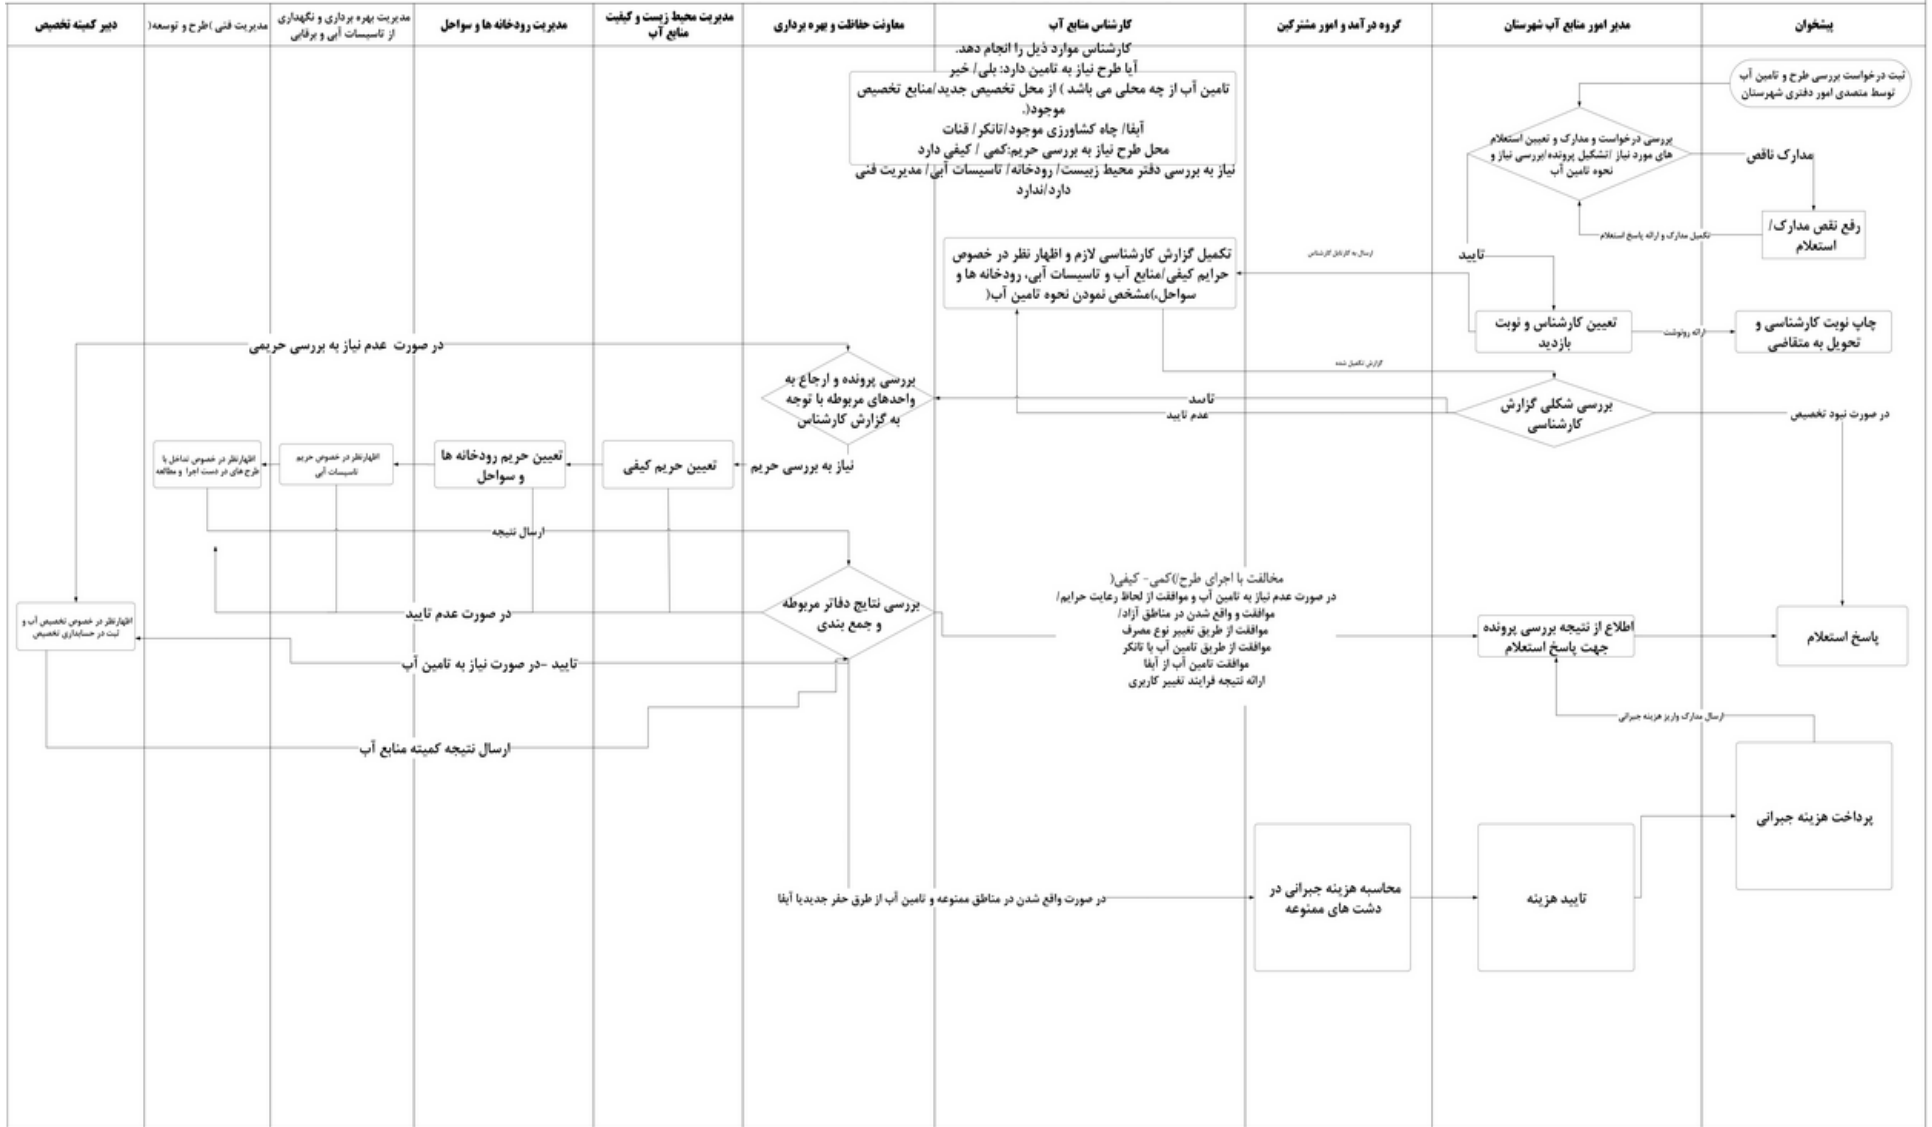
پیشخوان | مدیر امور منابع آب شهرستان | گروه درآمد و امور مشترکین | کارشناس منابع آب | معاونت حفاظت و بهره برداری | مدیریت محیط زیست و کیفیت منابع آب | مدیریت رودخانه ها و سواحل | مدیریت بهره برداری و نگهداری از تاسیسات آبی و برقابی | مدیریت فنی )طرح و توسعه( | دبیر کمیته تخصیص

ثبت درخواست بررسی طرح و تامین آب توسط متصدی امور دفتری شهرستان

بررسی درخواست و مدارک و تعیین استعلام های مورد نیاز /تشکیل پرونده/بررسی نیاز و نحوه تامین آب

مدارک ناقص

رفع نقص مدارک/ استعلام

تکمیل مدارک و ارائه پاسخ استعلام

تایید

ارسال به کارتابل کارشناس

تعیین کارشناس و نوبت بازدید

ارائه رونوشت

چاپ نوبت کارشناسی و تحویل به متقاضی

کارشناس موارد ذیل را انجام دهد.
آیا طرح نیاز به تامین دارد: بلی/ خیر
تامین آب از چه محلی می باشد ) از محل تخصیص جدید/منابع تخصیص موجود(.
آبفا/ چاه کشاورزی موجود/تانکر/ قنات
محل طرح نیاز به بررسی حریم:کمی / کیفی دارد
نیاز به بررسی دفتر محیط زیست/ رودخانه/ تاسیسات آبی/ مدیریت فنی دارد/ندارد

تکمیل گزارش کارشناسی لازم و اظهار نظر در خصوص حرایم کیفی/منابع آب و تاسیسات آبی، رودخانه ها و سواحل،)مشخص نمودن نحوه تامین آب(

گزارش تکمیل شده

بررسی شکلی گزارش کارشناسی

تایید

عدم تایید

در صورت نبود تخصیص

در صورت عدم نیاز به بررسی حریمی

بررسی پرونده و ارجاع به واحدهای مربوطه با توجه به گزارش کارشناس

نیاز به بررسی حریم

تعیین حریم کیفی

تعیین حریم رودخانه ها و سواحل

اظهارنظر در خصوص حریم تاسیسات آبی

اظهارنظر در خصوص تداخل با طرح های در دست اجرا و مطالعه

ارسال نتیجه

بررسی نتایج دفاتر مربوطه و جمع بندی

در صورت عدم تایید

تایید -در صورت نیاز به تامین آب

ارسال نتیجه کمیته منابع آب

اظهارنظر در خصوص تخصیص آب و ثبت در حسابداری تخصیص

مخالفت با اجرای طرح)کمی- کیفی(
در صورت عدم نیاز به تامین آب و موافقت از لحاظ رعایت حرایم/
موافقت و واقع شدن در مناطق آزاد/
موافقت از طریق تغییر نوع مصرف
موافقت از طریق تامین آب با تانکر
موافقت تامین آب از آبفا
ارائه نتیجه فرایند تغییر کاربری

اطلاع از نتیجه بررسی پرونده جهت پاسخ استعلام

پاسخ استعلام

ارسال مدارک واریز هزینه جبرانی

پرداخت هزینه جبرانی

در صورت واقع شدن در مناطق ممنوعه و تامین آب از طرق حفر جدیدیا آبفا

محاسبه هزینه جبرانی در دشت های ممنوعه

تایید هزینه